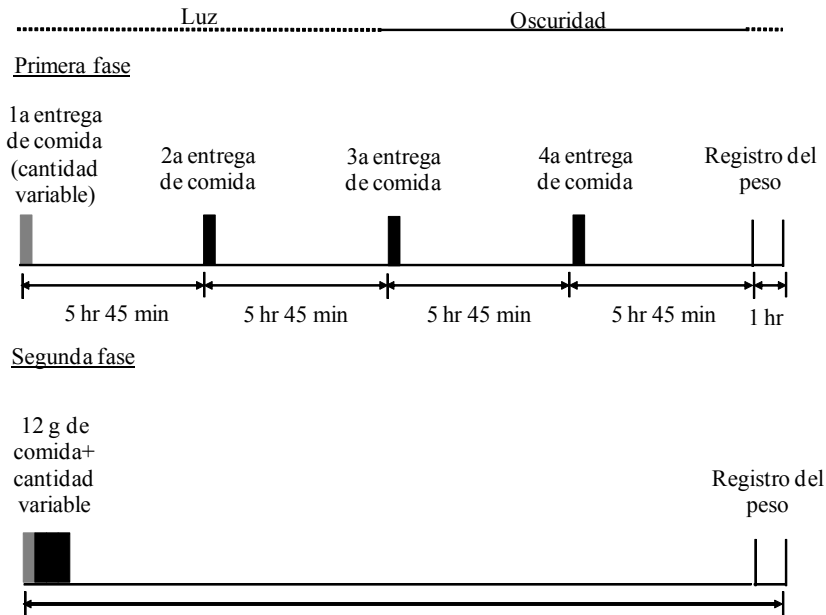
Luz

Oscuridad

Primera fase

1a entrega de comida (cantidad variable)

2a entrega de comida

3a entrega de comida

4a entrega de comida

Registro del peso

5 hr 45 min

5 hr 45 min

5 hr 45 min

5 hr 45 min

1 hr

Segunda fase

12 g de comida+ cantidad variable

Registro del peso